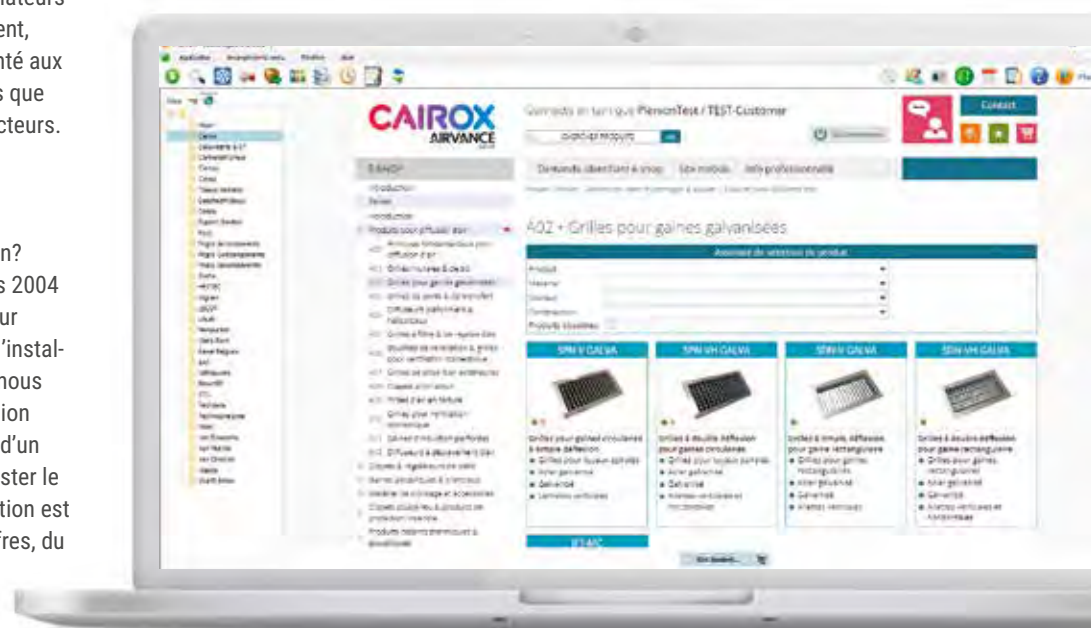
ateurs
ent,
nté aux
s que
cteurs.

n?
s 2004
ur
'instal-
nous
ion
d'un
ster le
tion est
fres, du

CAIROX
AIRVANCE

Connecté en tant que PlenionTest / TEST-Customer

Contact

Demande d'échantillon & shop
Site mobile
Info professionnelle

A02 - Grilles pour gaines galvanisées

Assistant de sélection de produit

Produit
Matériel
Couleur
Construction
Produits obsolètes

SPN V GALVA
SPN VH GALVA
SRN V GALVA
SRN VH GALVA

Grilles pour gaines circulaires à simple déflexion
Grilles à double déflexion pour gaines circulaires
Grilles à simple déflexion pour gaine rectangulaire
Grilles à double déflexion pour gaine rectangulaire

Galvanisé
Galvanisé
Galvanisé
Galvanisé

Introduction
Produits pour diffusion d'air
Grilles murales & de sol
Grilles pour gaines galvanisées
Diffuseurs plafonniers & rafraîchissez
Clapets & régulateurs de débit
Matériel de montage et accessoires